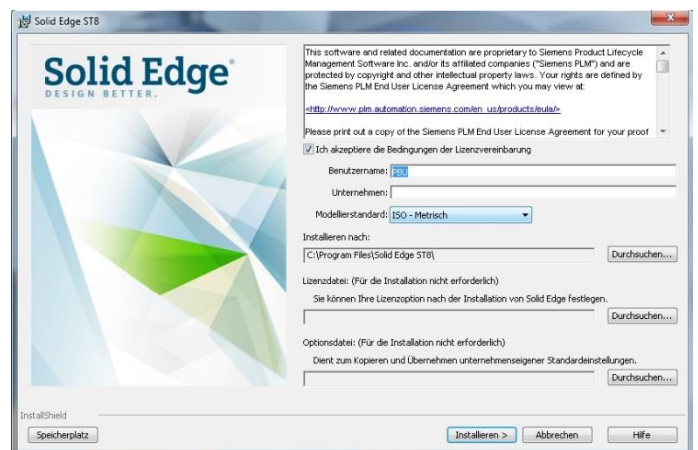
Solid Edge ST8

Solid Edge
DESIGN BETTER.

This software and related documentation are proprietary to Siemens Product Lifecycle Management Software Inc. and/or its affiliated companies ("Siemens PLM") and are protected by copyright and other intellectual property laws. Your rights are defined by the Siemens PLM End User License Agreement which you may view at:

<http://www.plm.automation.siemens.com/en_us/products/eula/>

Please print out a copy of the Siemens PLM End User License Agreement for your proof

Ich akzeptiere die Bedingungen der Lizenzvereinbarung

Benutzername: PBU

Unternehmen:

Modellierstandard: ISO - Metrisch

Installieren nach:

C:\Program Files\Solid Edge ST8\

Durchsuchen...

Lizenzdatei: (Für die Installation nicht erforderlich)

Sie können Ihre Lizenzoption nach der Installation von Solid Edge festlegen.

Durchsuchen...

Optionsdatei: (Für die Installation nicht erforderlich)

Dient zum Kopieren und Übernehmen unternehmenseigener Standardeinstellungen.

Durchsuchen...

InstallShield

Speicherplatz

Installieren >

Abbrechen

Hilfe